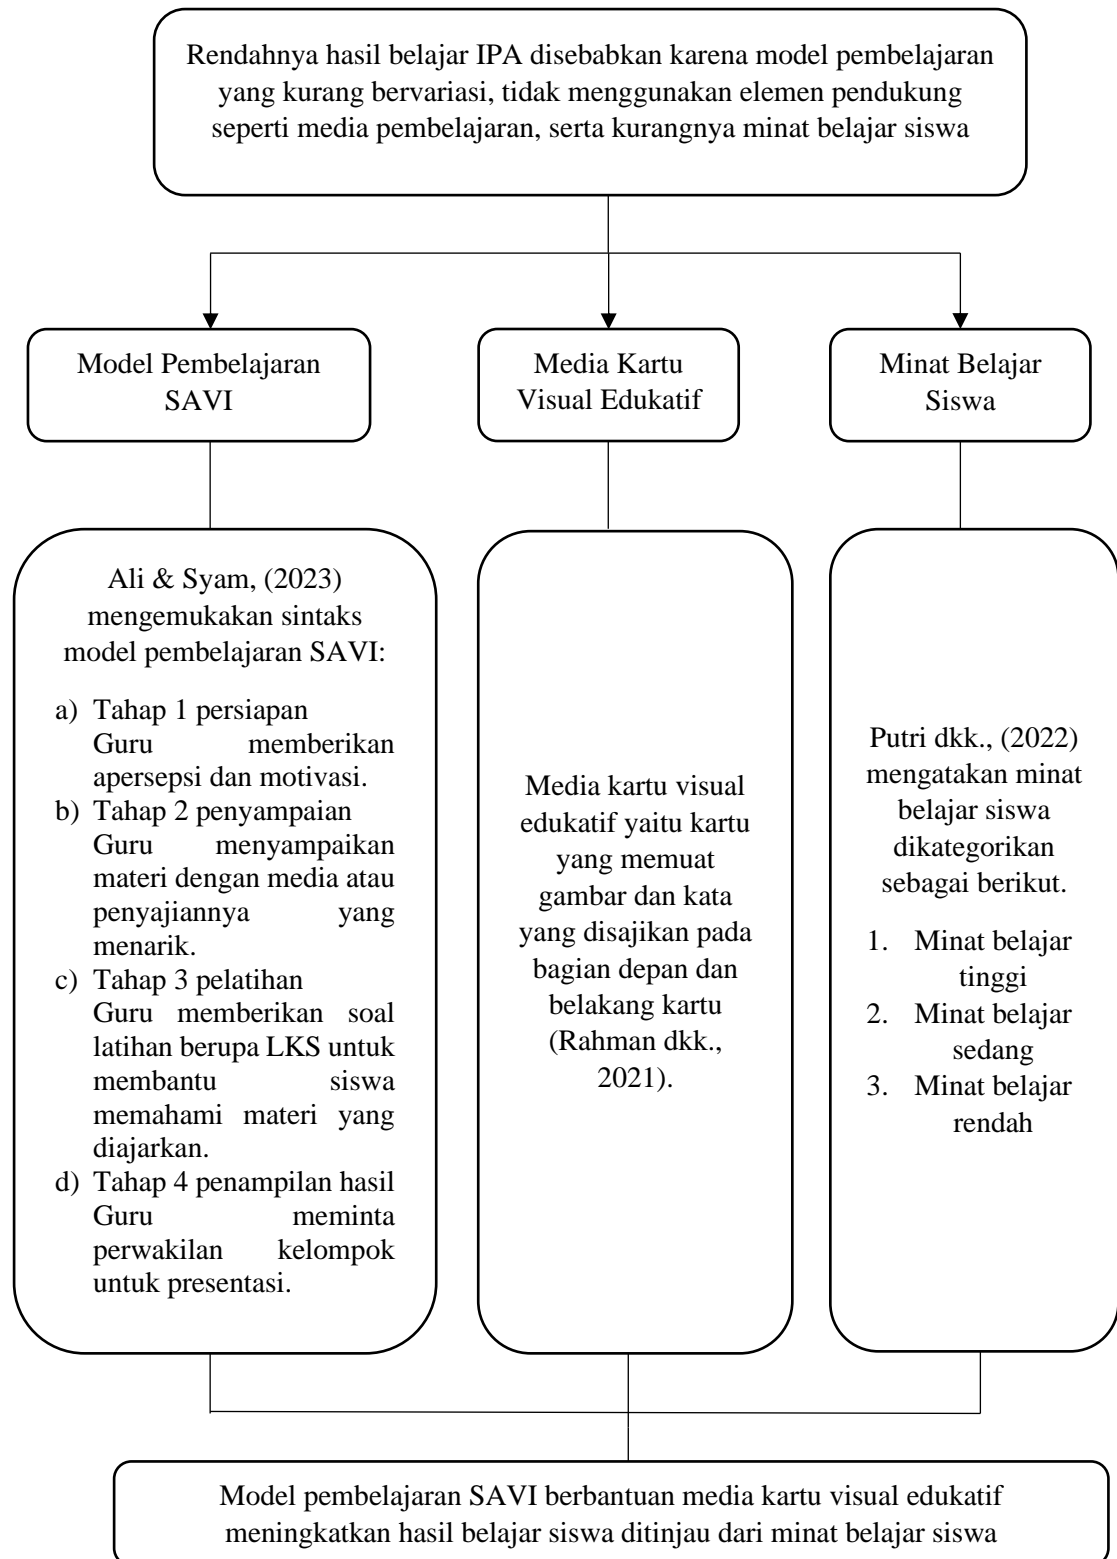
Rendahnya hasil belajar IPA disebabkan karena model pembelajaran yang kurang bervariasi, tidak menggunakan elemen pendukung seperti media pembelajaran, serta kurangnya minat belajar siswa

Model Pembelajaran SAVI

Media Kartu Visual Edukatif

Minat Belajar Siswa

Ali & Syam, (2023) mengemukakan sintaks model pembelajaran SAVI:

a) Tahap 1 persiapan
Guru memberikan apersepsi dan motivasi.
b) Tahap 2 penyampaian
Guru menyampaikan materi dengan media atau penyajiannya yang menarik.
c) Tahap 3 pelatihan
Guru memberikan soal latihan berupa LKS untuk membantu siswa memahami materi yang diajarkan.
d) Tahap 4 penampilan hasil
Guru meminta perwakilan kelompok untuk presentasi.

Media kartu visual edukatif yaitu kartu yang memuat gambar dan kata yang disajikan pada bagian depan dan belakang kartu (Rahman dkk., 2021).

Putri dkk., (2022) mengatakan minat belajar siswa dikategorikan sebagai berikut.

1. Minat belajar tinggi
2. Minat belajar sedang
3. Minat belajar rendah

Model pembelajaran SAVI berbantuan media kartu visual edukatif meningkatkan hasil belajar siswa ditinjau dari minat belajar siswa